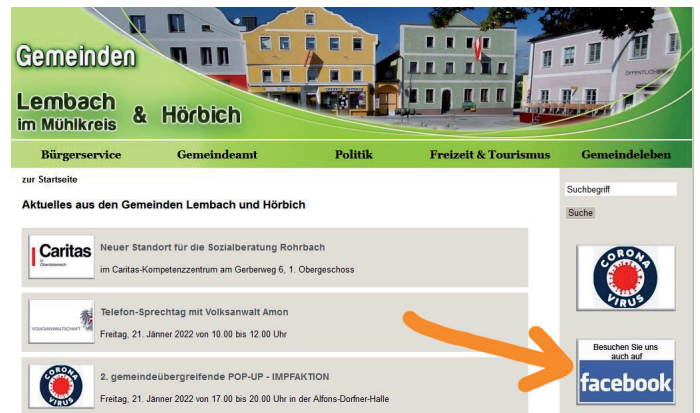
Gemeinden

Lembach im Mühlkreis & Hörbich

Bürgerservice Gemeindeamt Politik Freizeit & Tourismus Gemeindeleben

zur Startseite

Aktuelles aus den Gemeinden Lembach und Hörbich

Caritas Oberösterreich

Neuer Standort für die Sozialberatung Rohrbach

im Caritas-Kompetenzzentrum am Gerberweg 6, 1. Obergeschoss

VOLKSANWALTSCHAFT

Telefon-Sprechtag mit Volksanwalt Amon

Freitag, 21. Jänner 2022 von 10.00 bis 12.00 Uhr

CORONA VIRUS

2. gemeindeübergreifende POP-UP - IMPFAKTION

Freitag, 21. Jänner 2022 von 17.00 bis 20.00 Uhr in der Alfons-Dorfner-Halle

Suchbegriff

Suche

CORONA VIRUS

Besuchen Sie uns auch auf

facebook